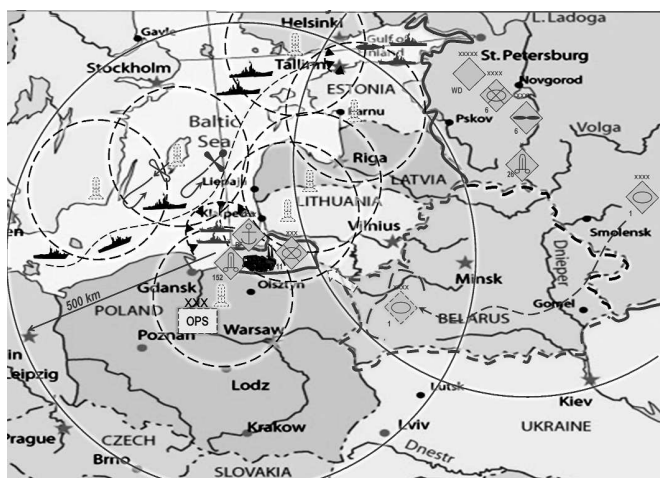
Helsinki
L.Ladoga
Gavle
Gulf of Finland
St.Petersburg
Stockholm
Tallinn
xxxxx
WD
xxxx
Novgorod
ESTONIA
Parnu
6
Pskov
Baltic Sea
6
Volga
Riga
Liepaja
LATVIA
28
LITHUANIA
xxxx
1
Klaipeda
Smolensk
en
xxx
Vilnius
Dnieper
152
Gdansk
Olsztyn
Minsk
500 km
XXX
Gomel
POLAND
OPS
xxx
BELARUS
1
Poznan
Warsaw
in
Leipzig
Lodz
Lutsk
Kiev
Krakow
Lviv
Prague
CZECH
UKRAINE
Brno
Dnestr
SLOVAKIA